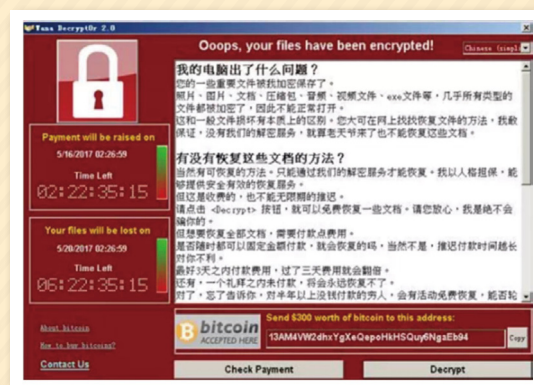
Wana Decrypt0r 2.0

Ooops, your files have been encrypted!

Chinese (simpl

我的电脑出了什么问题？
您的一些重要文件被我加密保存了。
照片、图片、文档、压缩包、音频、视频文件、exe文件等，几乎所有类型的文件都被加密了，因此不能正常打开。
这和一般文件损坏有本质上的区别。您大可在网上找找恢复文件的方法，我敢保证，没有我们的解密服务，就算老天爷来了也不能恢复这些文档。

有没有恢复这些文档的方法？
当然有可恢复的方法。只能通过我们的解密服务才能恢复。我以人格担保，能够提供安全有效的恢复服务。
但这是收费的，也不能无限期的推迟。
请点击 <Decrypt> 按钮，就可以免费恢复一些文档。请您放心，我是绝不会骗你的。
但想要恢复全部文档，需要付款点费用。
是否随时都可以固定金额付款，就会恢复的吗，当然不是，推迟付款时间越长对你不利。
最好3天之内付款费用，过了三天费用就会翻倍。
还有，一个礼拜之内未付款，将会永远恢复不了。
对了，忘了告诉你，对半年以上没钱付款的穷人，会有活动免费恢复，能否轮

Payment will be raised on
5/16/2017 02:26:59
Time Left
02:22:35:15

Your files will be lost on
5/20/2017 02:26:59
Time Left
06:22:35:15

About bitcoin
How to buy bitcoins?
Contact Us

bitcoin
ACCEPTED HERE

Send $300 worth of bitcoin to this address:
13AM4VW2dhxYgXeQepoHkHSQuy6NgaEb94
Copy

Check Payment
Decrypt